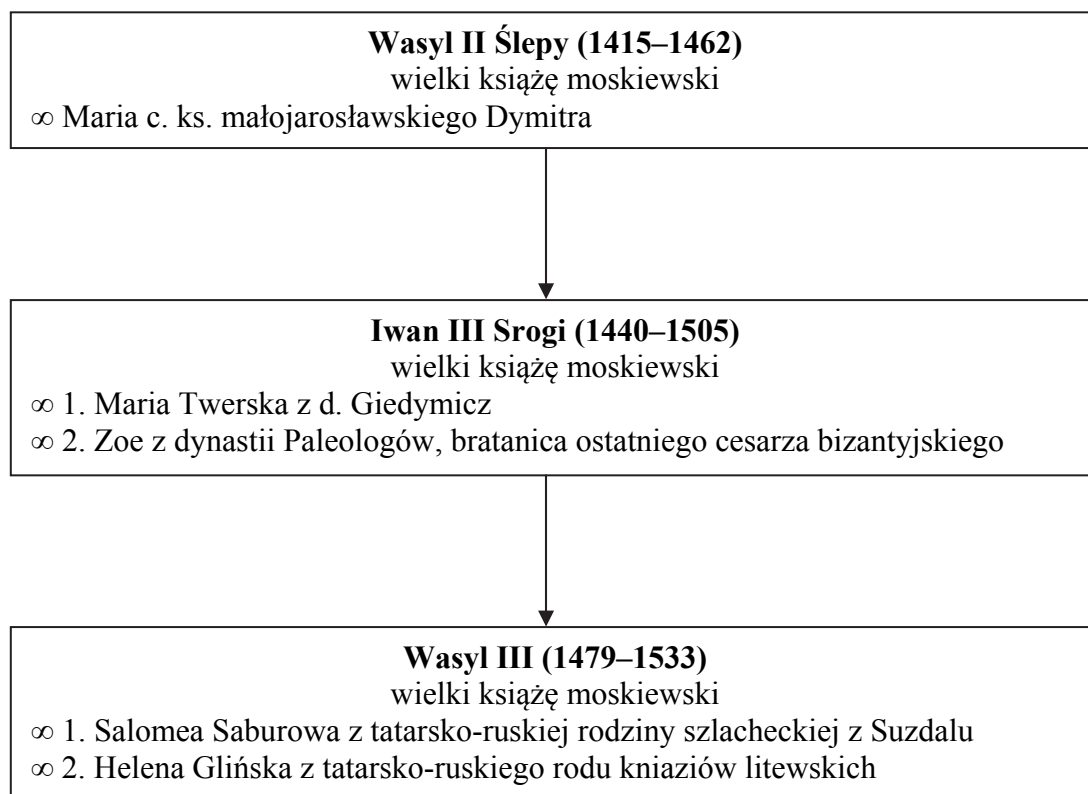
**Wasyl II Ślepy (1415–1462)**
wielki książę moskiewski
∞ Maria c. ks. małojarosławskiego Dymitra

**Iwan III Srogi (1440–1505)**
wielki książę moskiewski
∞ 1. Maria Twerska z d. Giedymicz
∞ 2. Zoe z dynastii Paleologów, bratanica ostatniego cesarza bizantyjskiego

**Wasyl III (1479–1533)**
wielki książę moskiewski
∞ 1. Salomea Saburowa z tatarsko-ruskiej rodziny szlacheckiej z Suzdalu
∞ 2. Helena Glińska z tatarsko-ruskiego rodu kniaziów litewskich